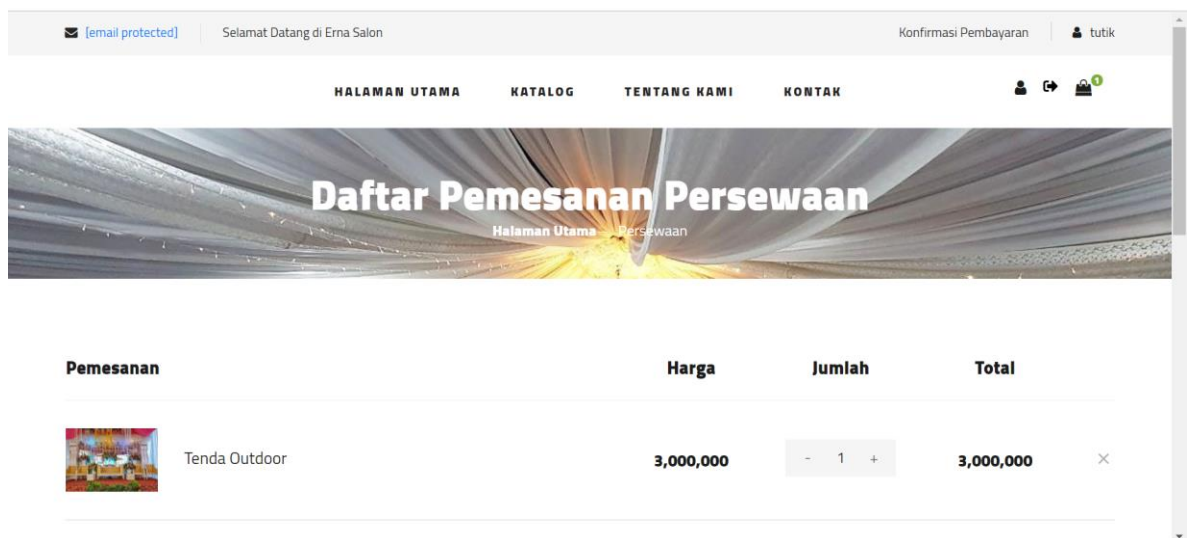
[email protected] Selamat Datang di Erna Salon

Konfirmasi Pembayaran tutik

HALAMAN UTAMA KATALOG TENTANG KAMI KONTAK

1

Daftar Pemesanan Persewaan

Halaman Utama Persewaan

| Pemesanan | Harga | Jumlah | Total |
|---|---|---|---|
| Tenda Outdoor | 3,000,000 | - 1 + | 3,000,000 |